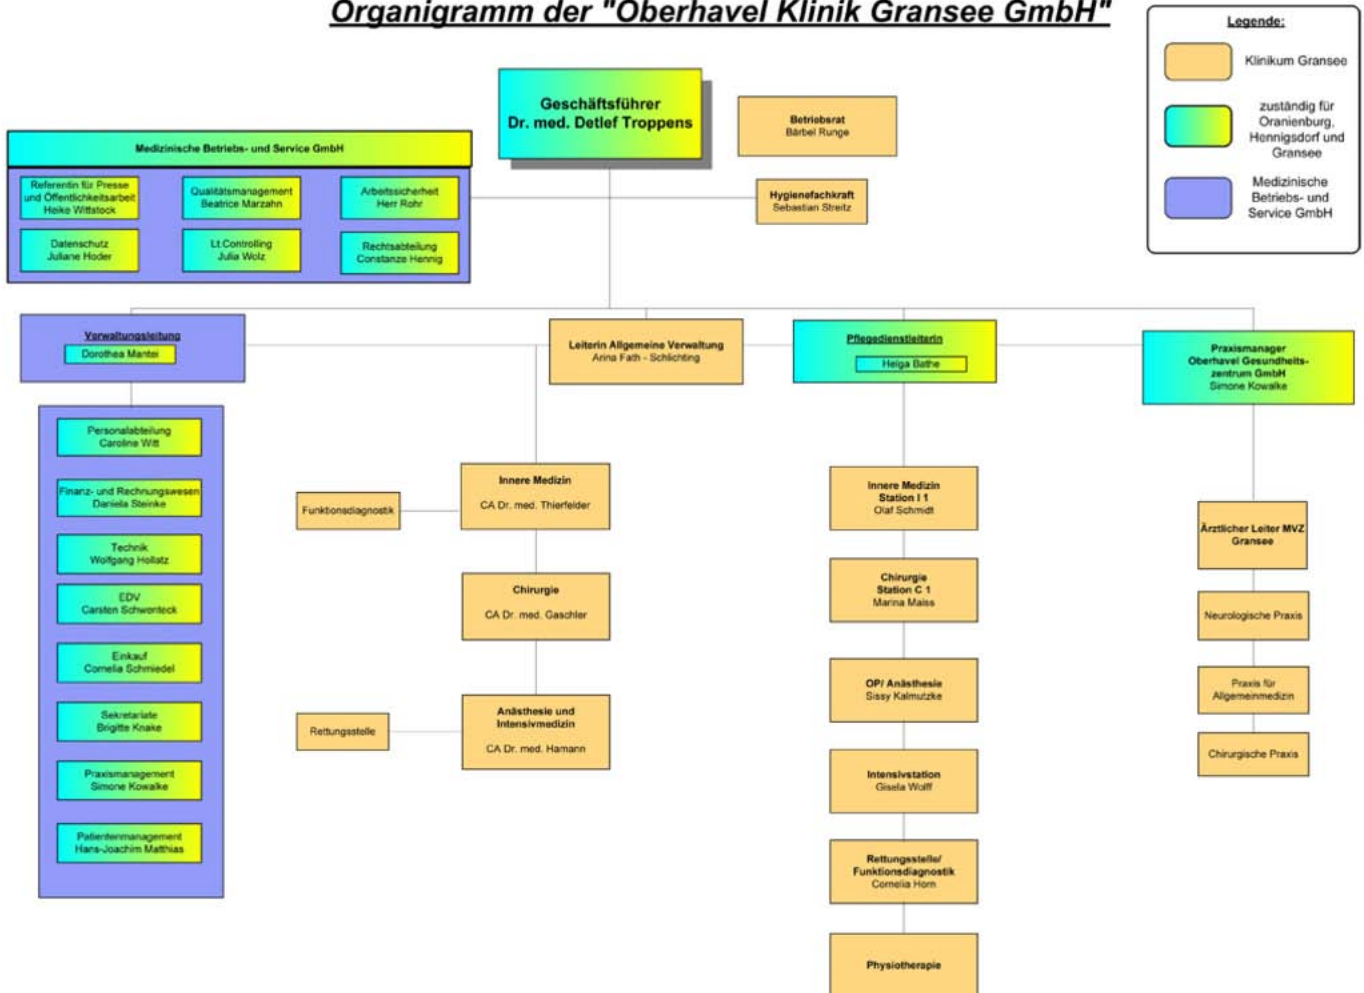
Organigramm der "Oberhavel Klinik Gransee GmbH"

Legende:
Klinikum Gransee
zuständig für Oranienburg, Hennigsdorf und Gransee
Medizinische Betriebs- und Service GmbH

Geschäftsführer
Dr. med. Detlef Troppens

Betriebsrat
Bärbel Runge

Hygienefachkraft
Sebastian Streitz

Medizinische Betriebs- und Service GmbH

Referentin für Presse und Öffentlichkeitsarbeit
Heike Wittstock

Qualitätsmanagement
Beatrice Marzahn

Arbeitssicherheit
Herr Rohr

Datenschutz
Juliane Hoder

Lt.Controlling
Julia Wolz

Rechtsabteilung
Constanze Hennig

Verwaltungsleitung
Dorothea Mantei

Personalabteilung
Caroline Witt

Finanz- und Rechnungswesen
Daniela Steinke

Technik
Wolfgang Hollatz

EDV
Carsten Schwenteck

Einkauf
Cornelia Schmiedel

Sekretariate
Brigitte Knake

Praxismanagement
Simone Kowalke

Patientenmanagement
Hans-Joachim Matthias

Leiterin Allgemeine Verwaltung
Anna Fath - Schlichting

Funktionsdiagnostik

Innere Medizin
CA Dr. med. Thierfelder

Chirurgie
CA Dr. med. Gaschler

Rettungsstelle

Anästhesie und Intensivmedizin
CA Dr. med. Hamann

Pflegedienstleiterin
Helga Bathe

Innere Medizin
Station I 1
Olaf Schmidt

Chirurgie
Station C 1
Marina Maiss

OP/ Anästhesie
Sissy Kalmutzke

Intensivstation
Gisela Wolff

Rettungsstelle/ Funktionsdiagnostik
Cornelia Horn

Physiotherapie

Praxismanager
Oberhavel Gesundheits-zentrum GmbH
Simone Kowalke

Ärztlicher Leiter MVZ Gransee

Neurologische Praxis

Praxis für Allgemeinmedizin

Chirurgische Praxis